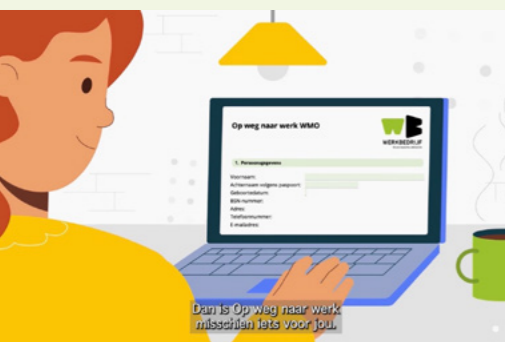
Op weg naar werk WMO

WERKBEDRIJF

1. Persoonsgegevens

Voornaam:
Achternaam volgens paspoort:
Geboortedatum:
BSN-nummer:
Adres:
Telefoonnummer:
E-mailadres:

Dan is Op weg naar werk misschien iets voor jou.